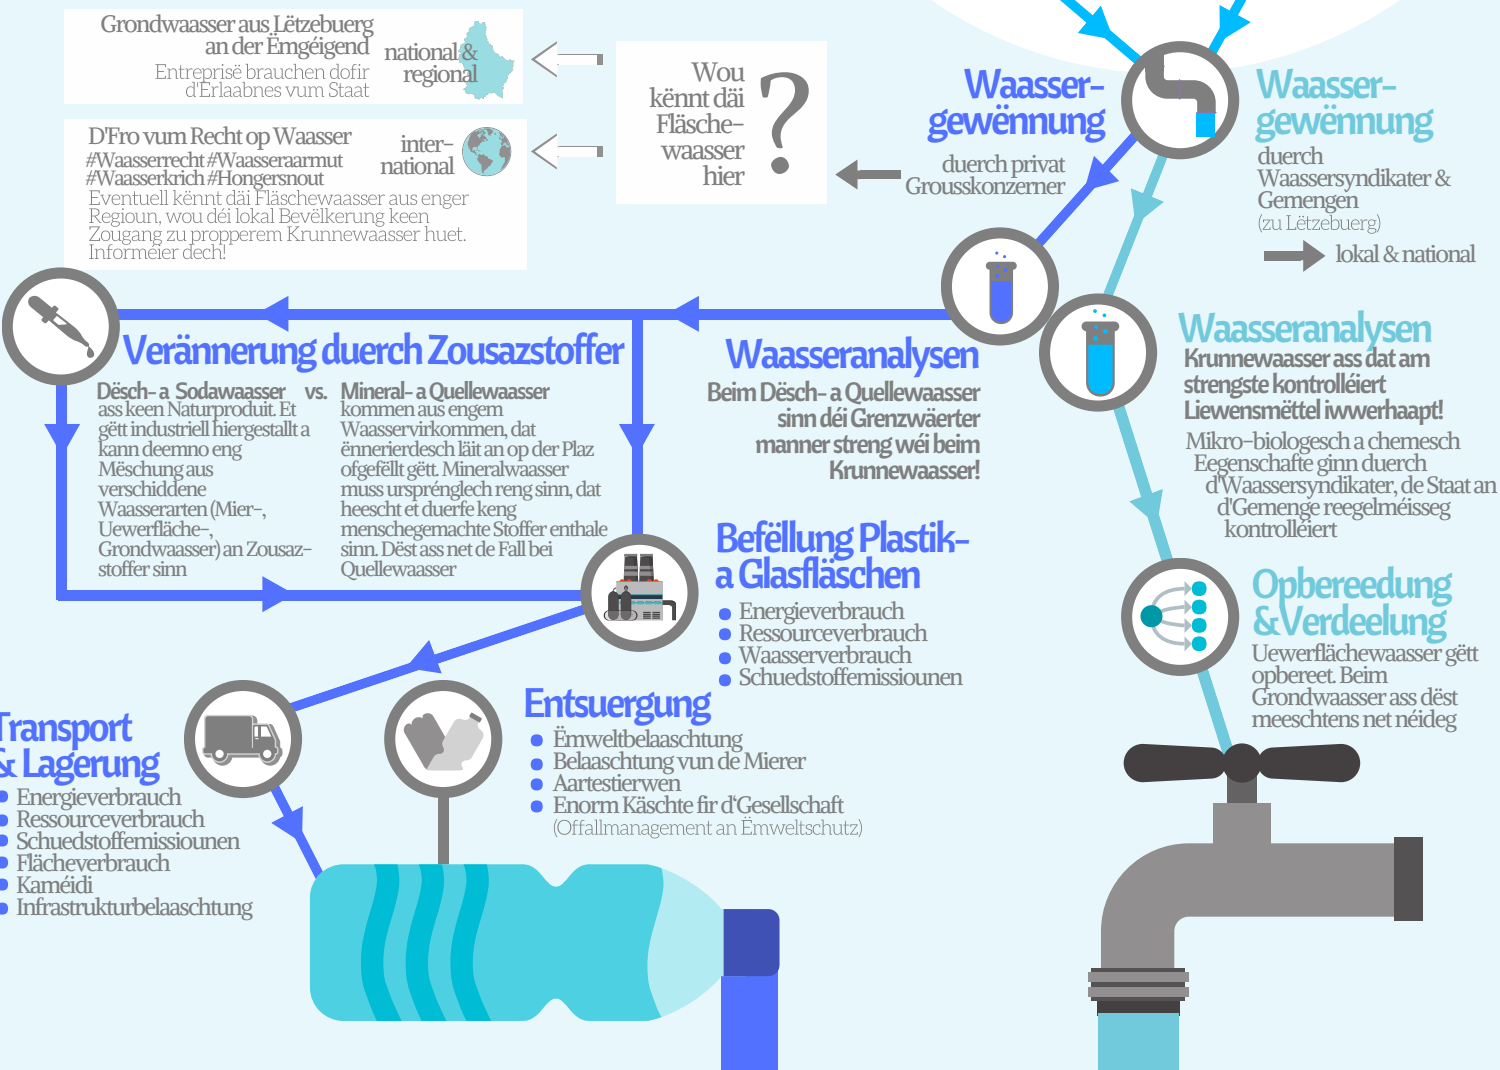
Grondwaasser aus Lëtzebuerg an der Ëmgéigend
Entreprisë brauchen dofir d'Erlaabnes vum Staat

national & regional

D'Fro vum Recht op Waasser
#Waasserrecht #Waasseraarmut #Waasserkrich #Hongersnout
Eventuell kënnt däi Fläschewaasser aus enger Regioun, wou déi lokal Bevëlkerung keen Zougang zu propperem Krunnewaasser huet. Informéier dech!

inter-national

Wou kënnt däi Fläsche-waasser hier ?

Waasser-gewënnung
duerch privat Grousskonzerner

Waasser-gewënnung
durch Waassersyndikater & Gemengen (zu Lëtzebuerg)
lokal & national

Verännerung duerch Zousazstoffer
Dësch- a Sodawaasser ass keen Naturprodukt. Et gëtt industriell hiergestallt a kann deemno eng Mëschung aus verschiddene Waasserarten (Mier-, Uewerfläche-, Grondwaasser) an Zousaz-stoffer sinn
vs.
Mineral- a Quellewaasser kommen aus engem Waasservirkommen, dat ënnerierdesch läit an op der Plaz ofgefëllt gëtt. Mineralwaasser muss ursprénglech reng sinn, dat heescht et duerfe keng menschegemachte Stoffer enthale sinn. Dëst ass net de Fall bei Quellewaasser

Waasseranalysen
Beim Dësch- a Quellewaasser sinn déi Grenzwäerter manner streng wéi beim Krunnewaasser!

Waasseranalysen
Krunnewaasser ass dat am strengste kontrolléiert Liewensmëttel iwwerhaapt!
Mikro-biologesch a chemesch Eegenschafte ginn duerch d'Waassersyndikater, de Staat an d'Gemenge reegelméisseg kontrolléiert

Befëllung Plastik- a Glasfläschen
Energieverbrauch
Ressourceverbrauch
Waasserverbrauch
Schuedstoffemissiounen

Opbereedung & Verdeelung
Uewerflächewaasser gëtt opbereet. Beim Grondwaasser ass dëst meeschtens net néideg

Transport & Lagerung
Energieverbrauch
Ressourceverbrauch
Schuedstoffemissiounen
Flächeverbrauch
Kaméidi
Infrastrukturbelaaschtung

Entsuergung
Ëmweltbelaaschtung
Belaaschtung vun de Mierer
Aartestierwen
Enorm Käschte fir d'Gesellschaft
(Offallmanagement an Ëmweltschutz)